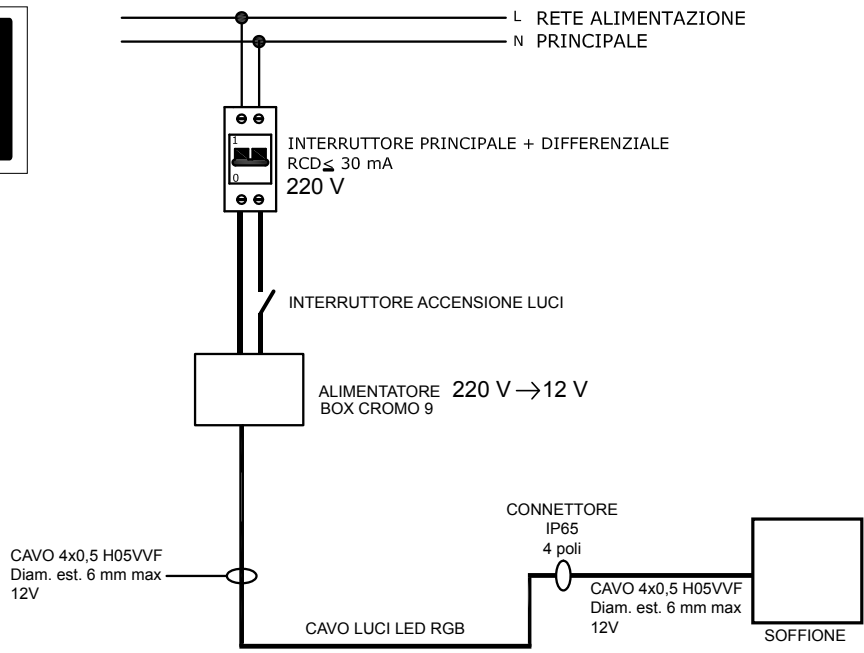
L RETE ALIMENTAZIONE
N PRINCIPALE

1
0

INTERRUTTORE PRINCIPALE + DIFFERENZIALE
RCD$\leq$ 30 mA
220 V

INTERRUTTORE ACCENSIONE LUCI

ALIMENTATORE 220 V $\rightarrow$12 V
BOX CROMO 9

CONNETTORE
IP65
4 poli

CAVO 4x0,5 H05VVF
Diam. est. 6 mm max
12V

CAVO 4x0,5 H05VVF
Diam. est. 6 mm max
12V

CAVO LUCI LED RGB

SOFFIONE